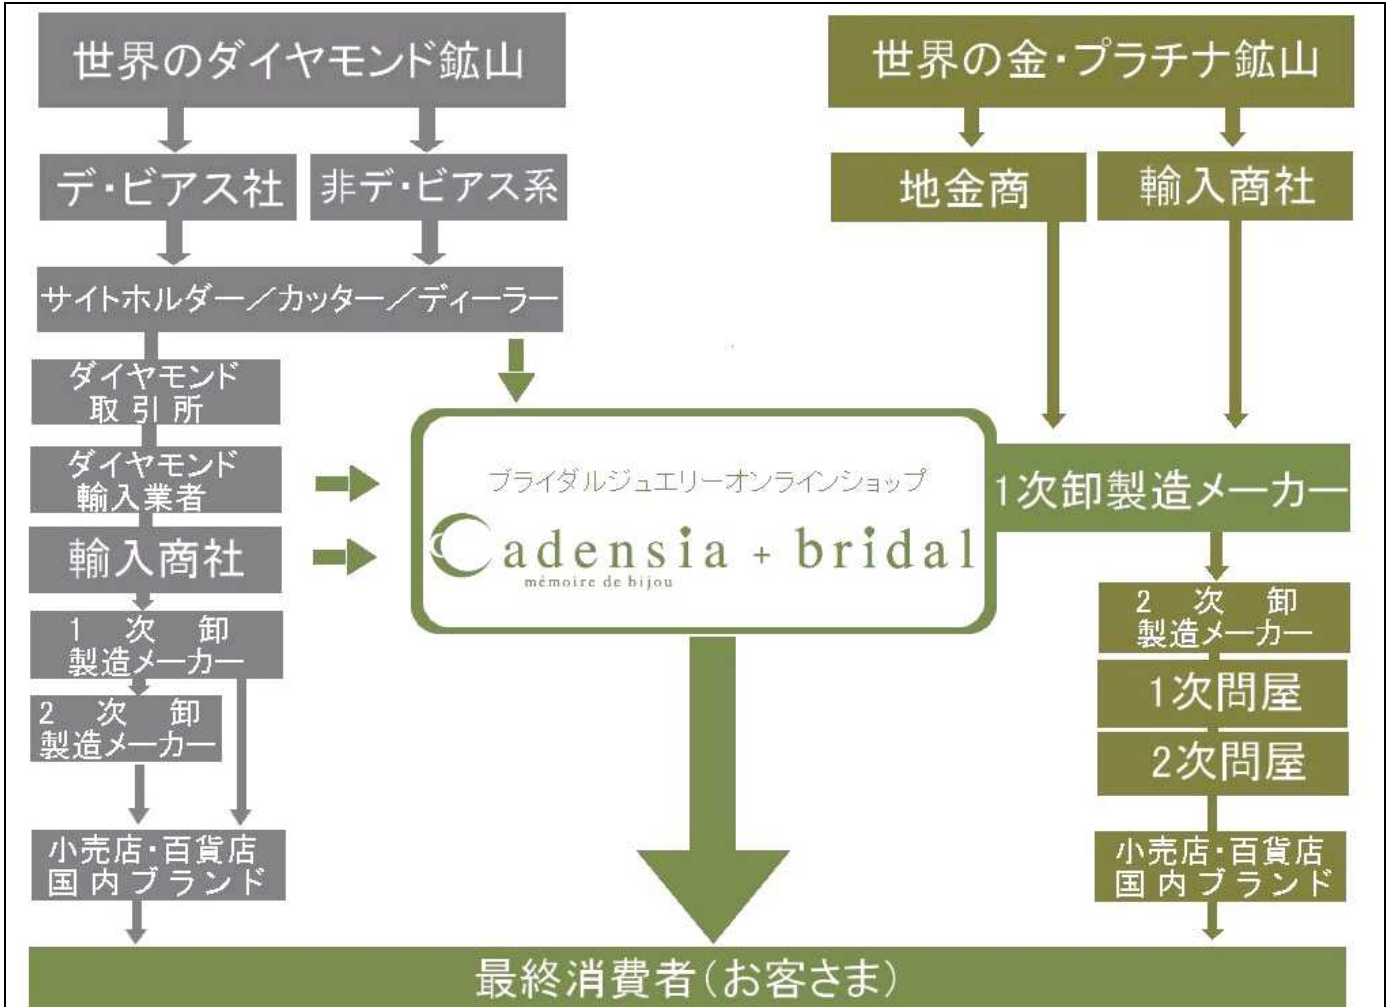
世界のダイヤモンド鉱山

デ・ビアス社

非デ・ビアス系

サイトホルダー／カッター／ディーラー

ダイヤモンド取引所

ダイヤモンド輸入業者

輸入商社

1次卸製造メーカー

2次卸製造メーカー

小売店・百貨店国内ブランド

世界の金・プラチナ鉱山

地金商

輸入商社

1次卸製造メーカー

2次卸製造メーカー

1次問屋

2次問屋

小売店・百貨店国内ブランド

ブライダルジュエリーオンラインショップ

Cadensia + bridal

mémoire de bijou

最終消費者(お客さま)